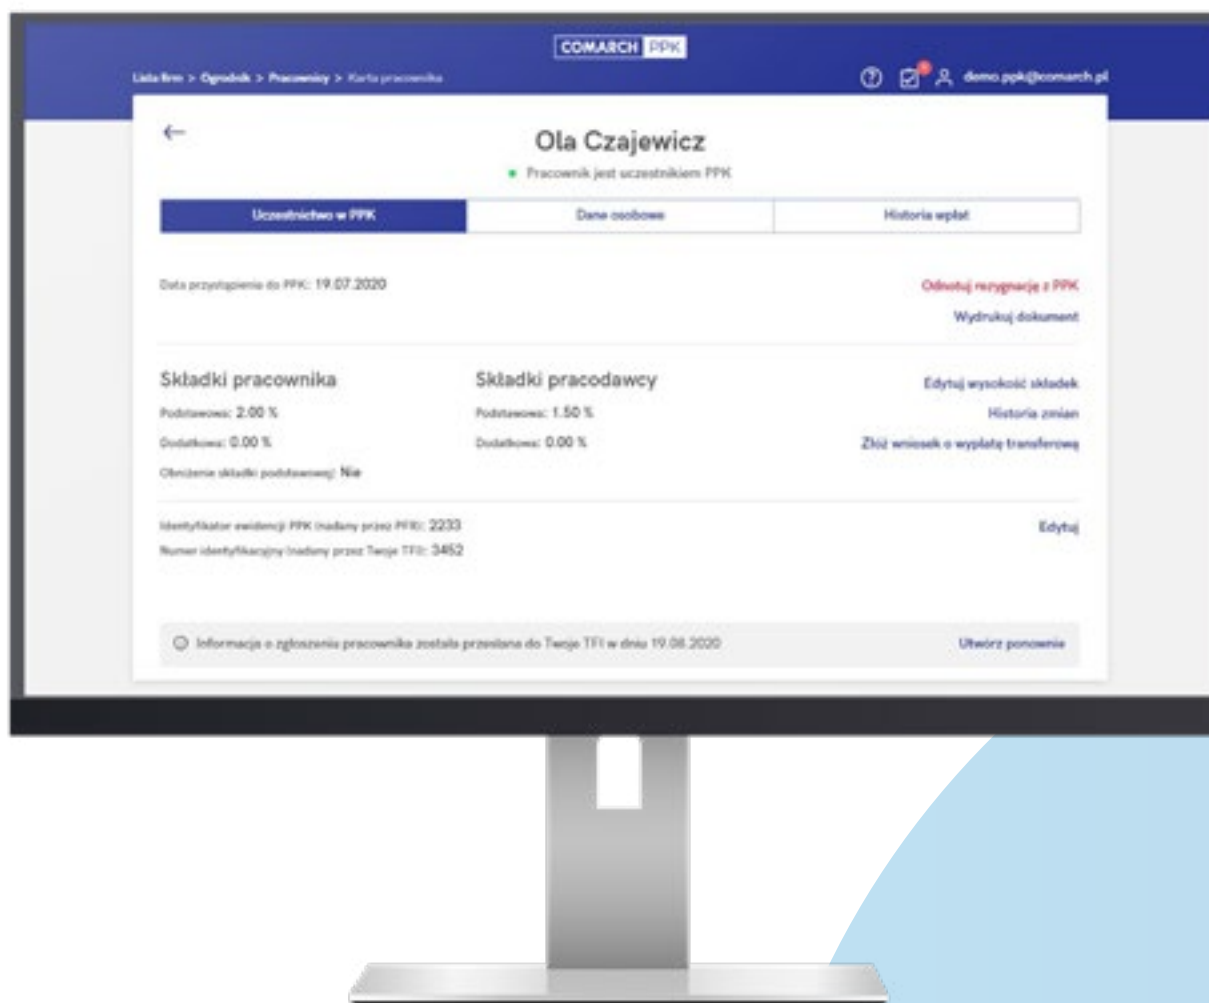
COMARCH PPK

Lista firm > Ogrodnik > Pracownicy > Karta pracownika

demo.ppk@comarch.pl

←

Ola Czajewicz

Pracownik jest uczestnikiem PPK

| Uczestnictwo w PPK | Dane osobowe | Historia wpłat |
|---|---|---|

Data przystąpienia do PPK: 19.07.2020

Odnotuj rezygnację z PPK

Wydrukuj dokument

Składki pracownika

Podstawowa: 2.00 %

Dodatkowa: 0.00 %

Obniżenie składki podstawowej: Nie

Składki pracodawcy

Podstawowa: 1.50 %

Dodatkowa: 0.00 %

Edytuj wysokość składek

Historia zmian

Złóż wniosek o wypłatę transferową

Identyfikator ewidencji PPK (nadany przez PFR): 2233

Numer identyfikacyjny (nadany przez Twoje TFI): 3452

Edytuj

Informacja o zgłoszeniu pracownika została przesłana do Twoje TFI w dniu 19.08.2020

Utwórz ponownie